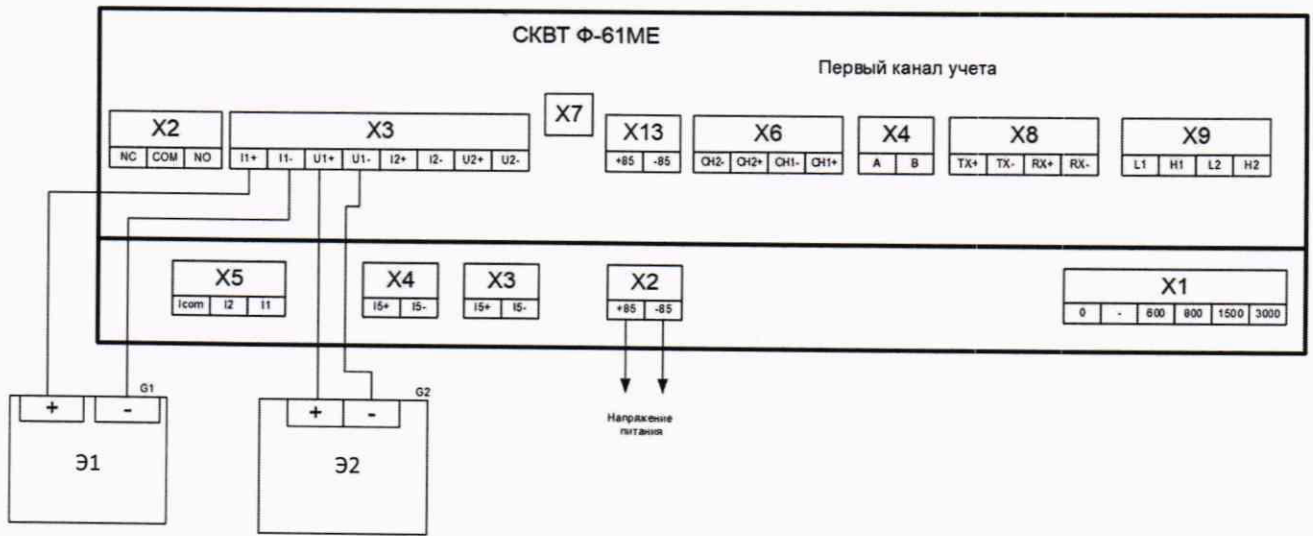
СКВТ Ф-61МЕ

Первый канал учета

X2
NC COM NO

X3
I1+ I1- U1+ U1- I2+ I2- U2+ U2-

X7

X13
+85 -85

X6
CH2- CH2+ CH1- CH1+

X4
A B

X8
TX+ TX- RX+ RX-

X9
L1 H1 L2 H2

X5
Icom I2 I1

X4
I5+ I5-

X3
I5+ I5-

X2
+85 -85

X1
0 - 600 800 1500 3000

G1
+ -
Э1

G2
+ -
Э2

Напряжение питания